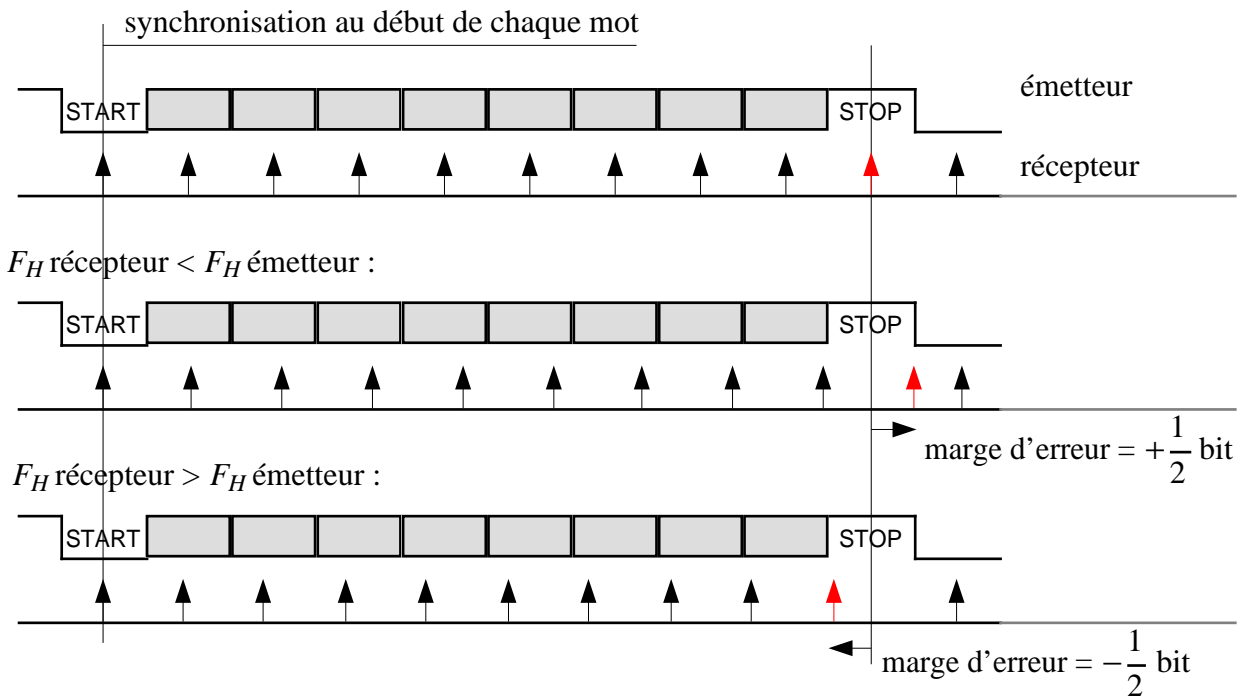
synchronisation au début de chaque mot

START

STOP

émetteur

récepteur

$F_H$ récepteur < $F_H$ émetteur :

START

STOP

marge d'erreur = $+\frac{1}{2}$ bit

$F_H$ récepteur > $F_H$ émetteur :

START

STOP

marge d'erreur = $-\frac{1}{2}$ bit